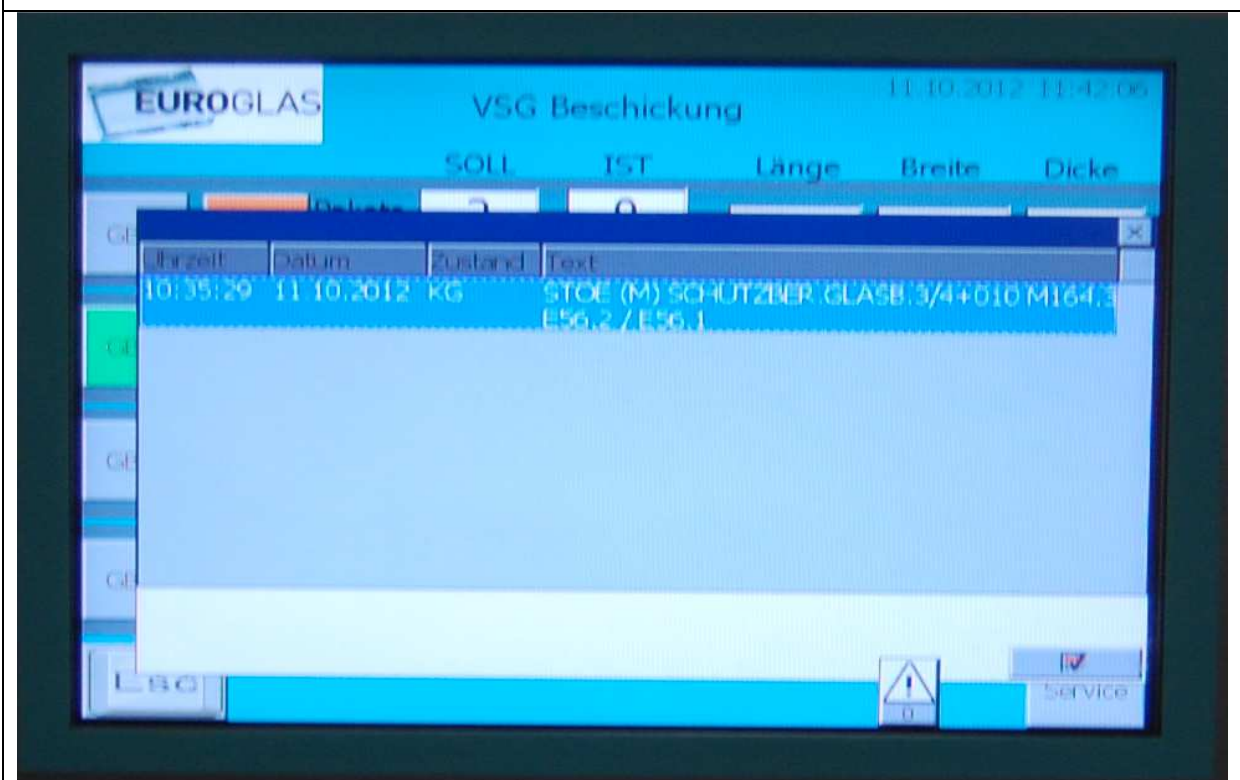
EUROGLAS

VSG Beschickung

11.10.2012 11:42:06

SOLL IST Länge Breite Dicke

GE

Pakete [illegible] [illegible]

| Uhrzeit | Datum | Zustand | Text |
|---|---|---|---|
| 10:35:29 | 11.10.2012 | KG | STOE (M) SCHUTZBER.GLASB.3/4+010 M164.3 E56.2 / E56.1 |

GE

GE

GE

Esc

0

Service